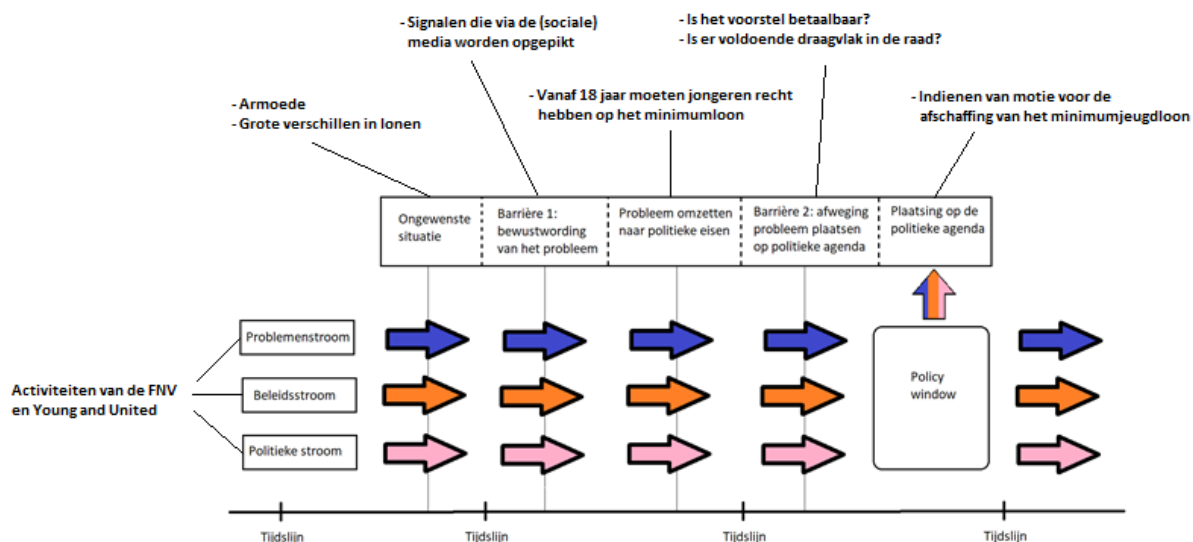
- Signalen die via de (sociale) media worden opgepikt

- Is het voorstel betaalbaar?
- Is er voldoende draagvlak in de raad?

- Armoede
- Grote verschillen in lonen

- Vanaf 18 jaar moeten jongeren recht hebben op het minimumloon

- Indienen van motie voor de afschaffing van het minimumjeugdloon

Ongewenste situatie

Barrière 1: bewustwording van het probleem

Probleem omzetten naar politieke eisen

Barrière 2: afweging probleem plaatsen op politieke agenda

Plaatsing op de politieke agenda

Problemenstroom

Beleidsstroom

Politieke stroom

Activiteiten van de FNV en Young and United

Policy window

Tijdslijn

Tijdslijn

Tijdslijn

Tijdslijn